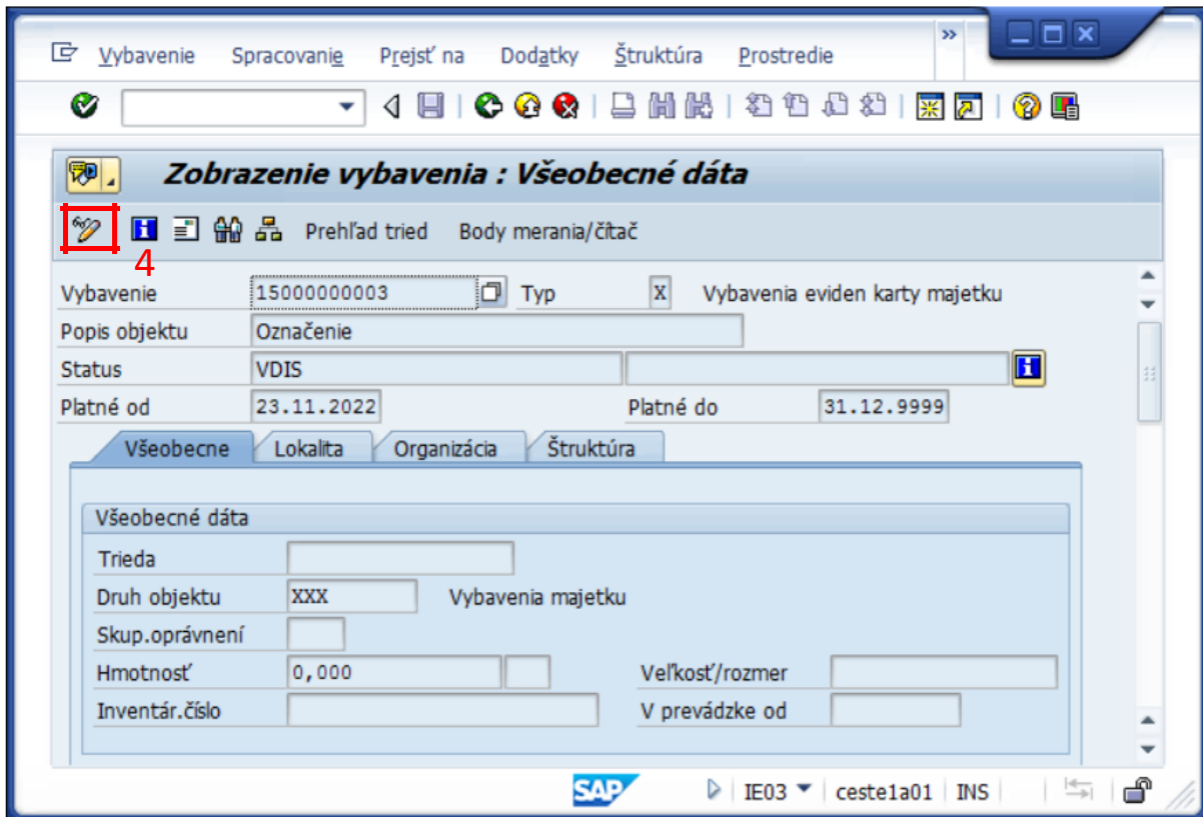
Vybavenie Spracovanie Prejsť na Dodatky Štruktúra Prostredie

Zobrazenie vybavenia : Všeobecné dáta

Prehľad tried Body merania/čítač

4

Vybavenie 15000000003 Typ X Vybavenia eviden karty majetku
Popis objektu Označenie
Status VDIS
Platné od 23.11.2022 Platné do 31.12.9999

Všeobecne | Lokalita | Organizácia | Štruktúra

Všeobecné dáta
Trieda
Druh objektu XXX Vybavenia majetku
Skup.oprávnení
Hmotnosť 0,000 Veľkosť/rozmer
Inventár.číslo V prevádzke od

SAP IE03 ceste1a01 INS